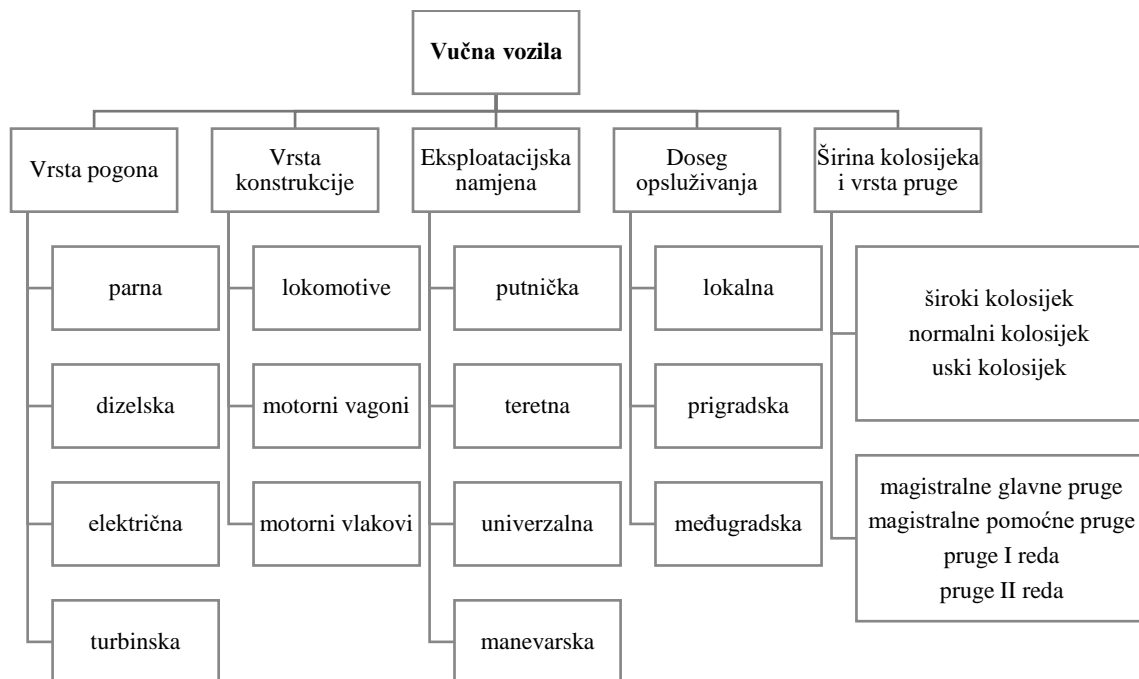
Vučna vozila

Vrsta pogona

parna

dizelska

električna

turbinska

Vrsta konstrukcije

lokomotive

motorni vagoni

motorni vlakovi

Eksploatacijska namjena

putnička

teretna

univerzalna

manevarska

Doseg opsluživanja

lokalna

prigradska

međugradska

Širina kolosijeka i vrsta pruge

široki kolosijek
normalni kolosijek
uski kolosijek

magistralne glavne pruge
magistralne pomoćne pruge
pruge I reda
pruge II reda